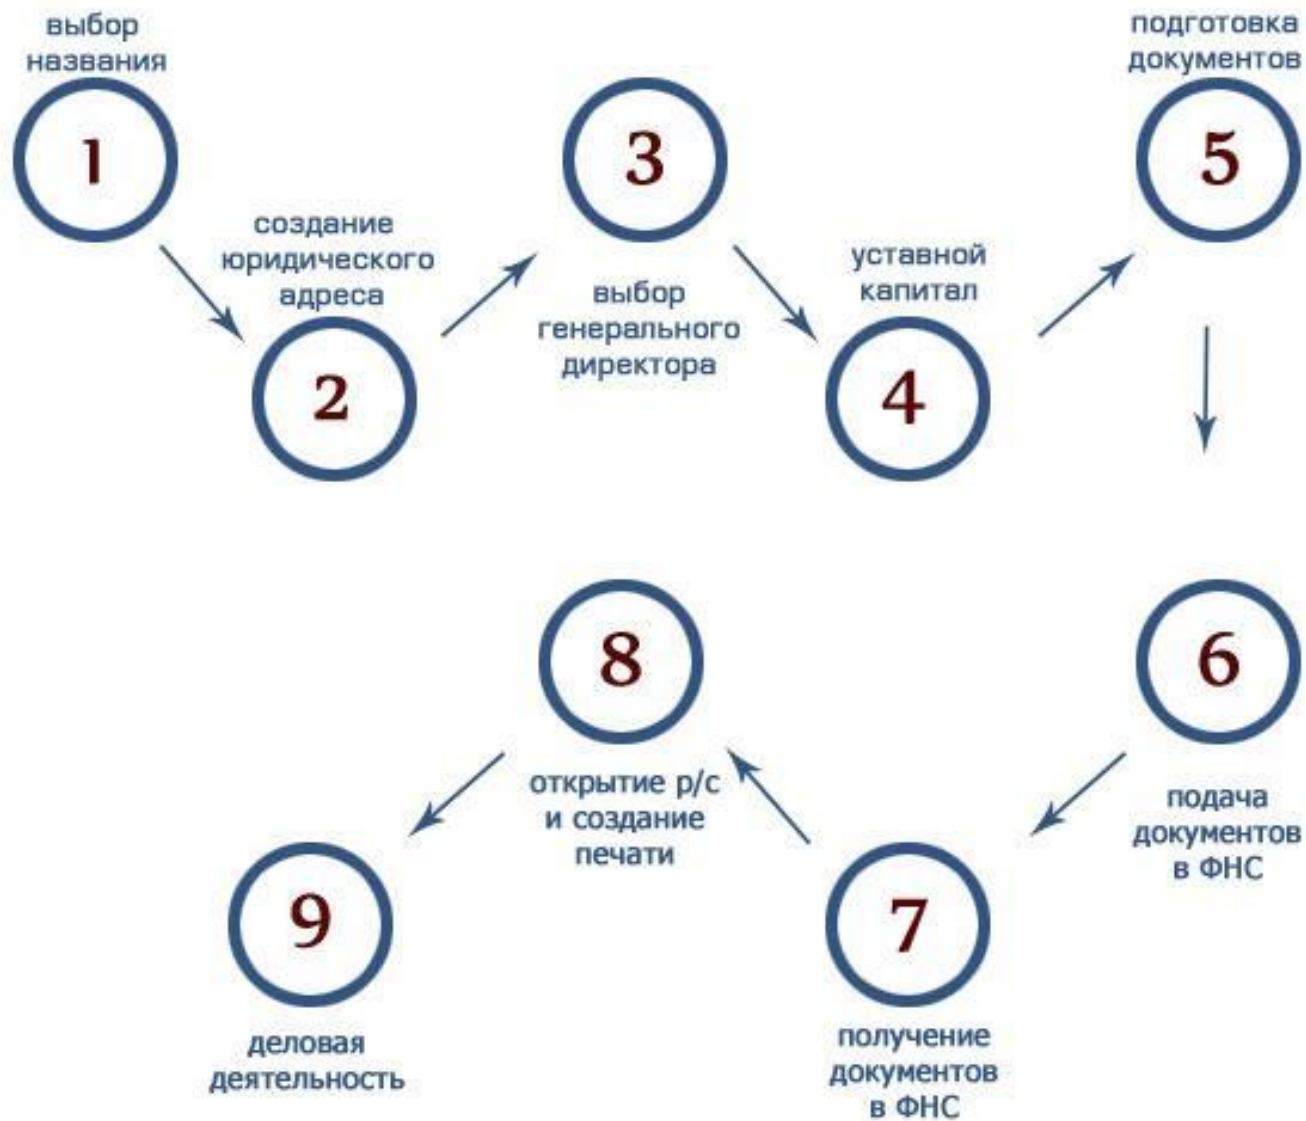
выбор названия

1

создание юридического адреса

2

3

выбор генерального директора

уставной капитал

4

подготовка документов

5

6

подача документов в ФНС

7

получение документов в ФНС

8

открытие р/с и создание печати

9

деловая деятельность